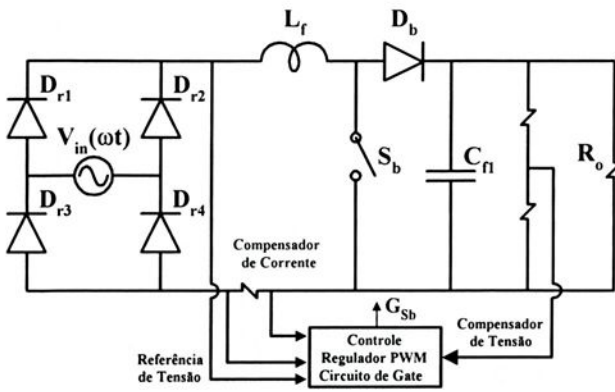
$L_f$

$D_b$

$D_{r1}$

$D_{r2}$

$V_{in}(\omega t)$

$S_b$

$C_{f1}$

$R_o$

$D_{r3}$

$D_{r4}$

Compensador de Corrente

$G_{Sb}$

Compensador de Tensão

Controle Regulador PWM Circuito de Gate

Referência de Tensão